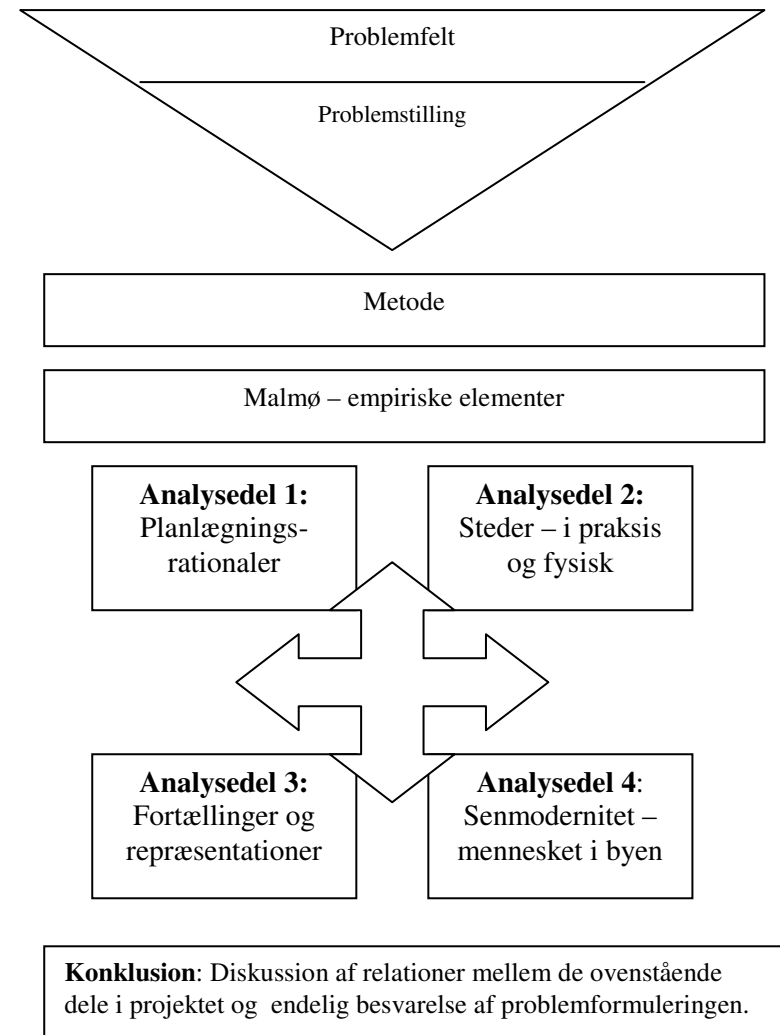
Problemfelt

Problemstilling

Metode

Malmø – empiriske elementer

**Analysedel 1:** Planlægningsrationaler

**Analysedel 2:** Steder – i praksis og fysisk

**Analysedel 3:** Fortællinger og repræsentationer

**Analysedel 4**: Senmodernitet – mennesket i byen

**Konklusion**: Diskussion af relationer mellem de ovenstående dele i projektet og endelig besvarelse af problemformuleringen.